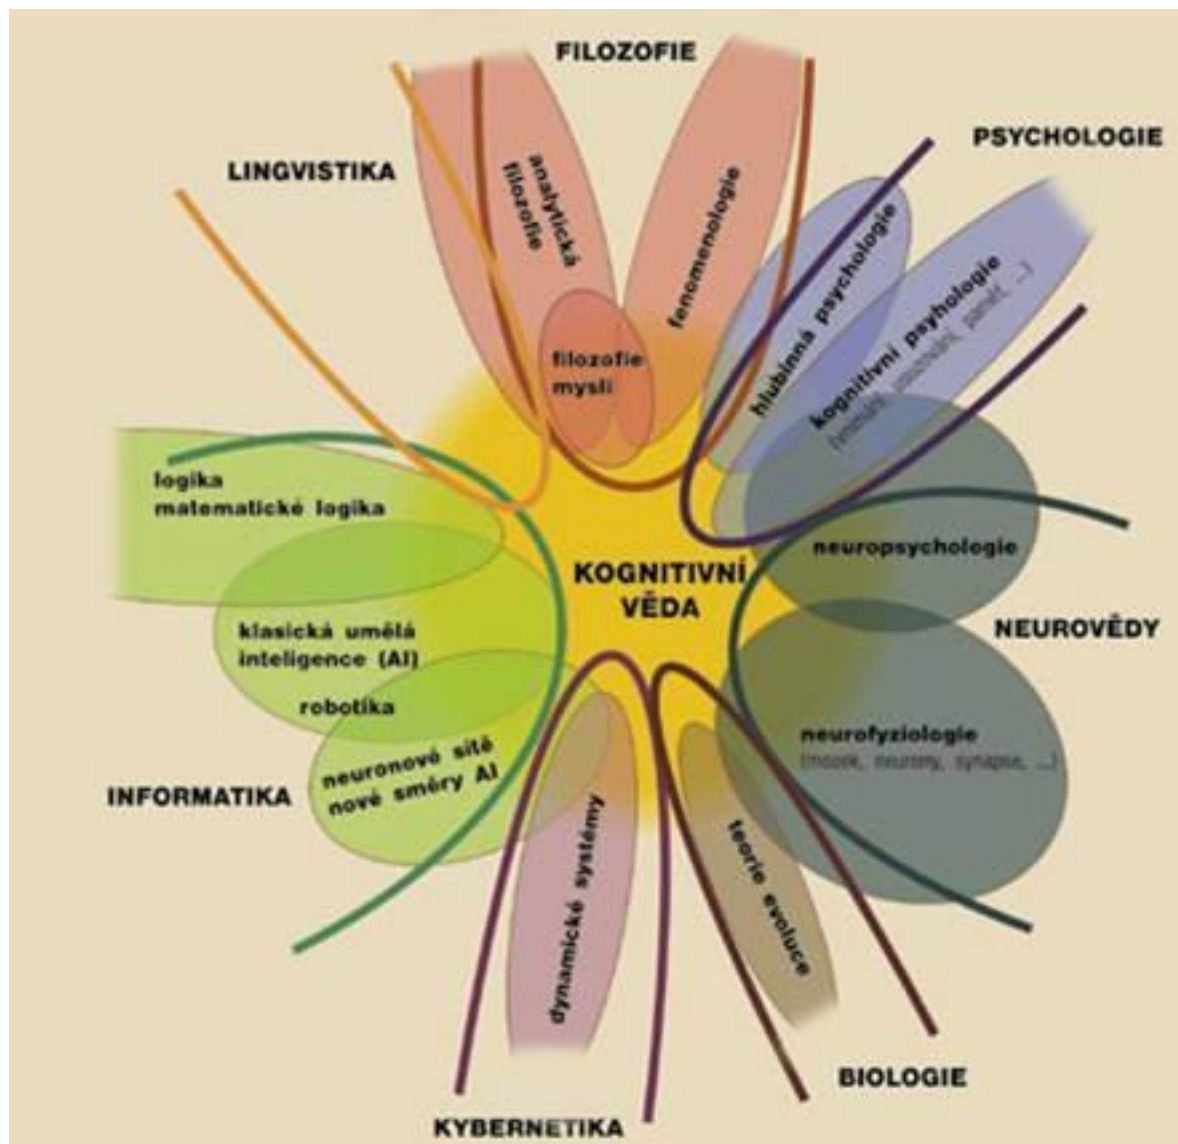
FILOZOFIE

LINGVISTIKA

PSYCHOLOGIE

analytická filozofie

fenomenologie

filozofie mysli

hlubinná psychologie

kognitivní psychologie
(vnímání, myšlení, paměť, ...)

logika
matematické logika

klasická umělá inteligence (AI)

robotika

neuronové sítě
nové směry AI

KOGNITIVNÍ VĚDA

neuropsychologie

NEUROVĚDY

neurofyziologie
(mozek, neurony, synapse, ...)

INFORMATIKA

dynamické systémy

teorie evoluce

BIOLOGIE

KYBERNETIKA